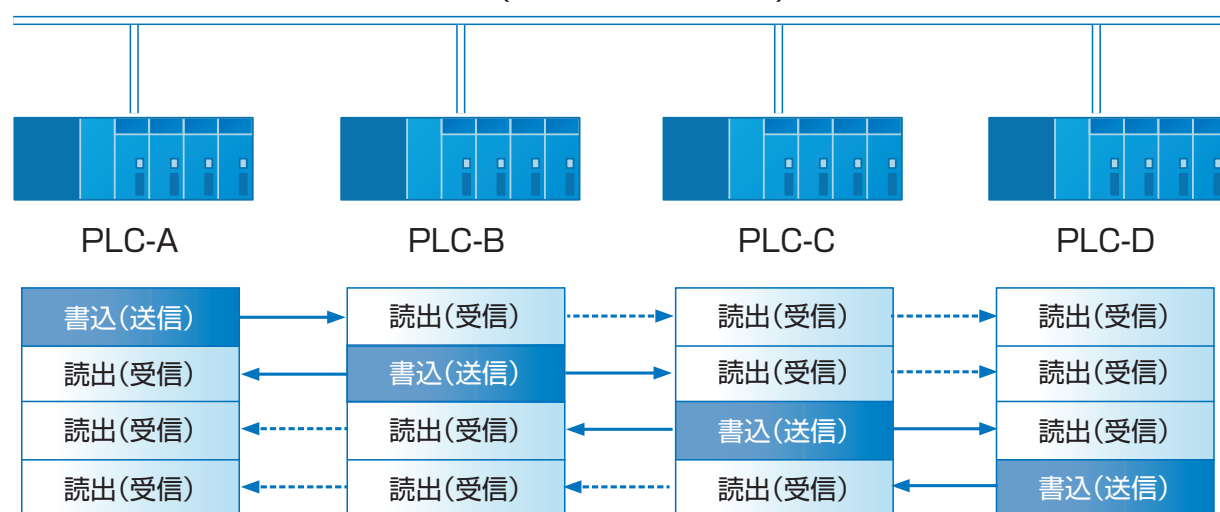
PLC-A

PLC-B

PLC-C

PLC-D

| PLC-A | PLC-B | PLC-C | PLC-D |
|---|---|---|---|
| 書込(送信) | 読出(受信) | 読出(受信) | 読出(受信) |
| 読出(受信) | 書込(送信) | 読出(受信) | 読出(受信) |
| 読出(受信) | 読出(受信) | 書込(送信) | 読出(受信) |
| 読出(受信) | 読出(受信) | 読出(受信) | 書込(送信) |